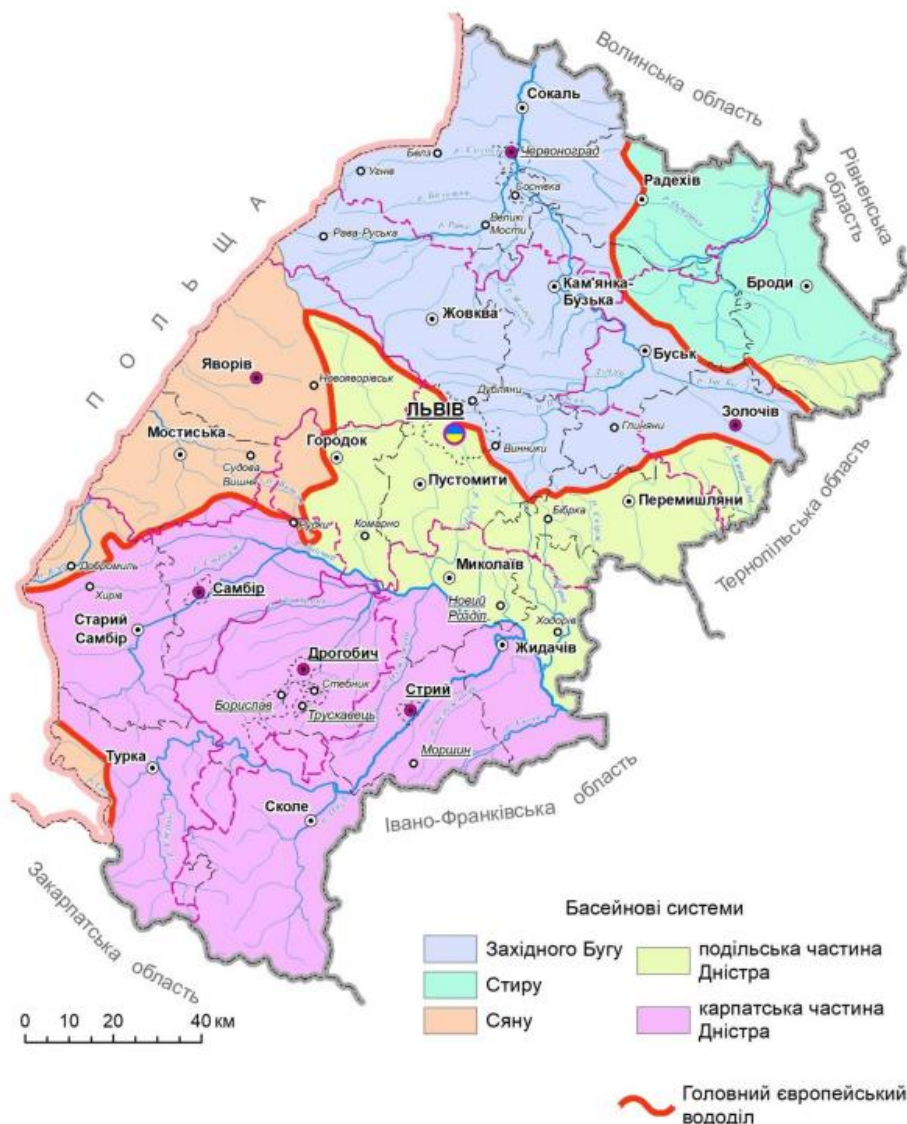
Волинська область
Рівненська область
ПОЛЬЩА
Сокаль
Белз
Червоноград
Угнів
Соснівка
Радехів
Великі Мости
Рава-Руська
Кам'янка-Бузька
Броди
Жовква
Яворів
Буськ
Новояворівськ
Дубляни
Золочів
ЛЬВІВ
Мостиська
Городок
Винники
Глиняни
Судова Вишня
Пустомити
Перемишляни
Рудки
Тернопільська область
Комарно
Бібрка
Добромиль
Хирів
Самбір
Миколаїв
Старий Самбір
Новий Розділ
Ходорів
Жидачів
Дрогобич
Стебник
Борислав
Трускавець
Стрий
Турка
Моршин
Сколе
Івано-Франківська область
Закарпатська область

Басейнові системи
Західного Бугу
Стиру
Сяну
подільська частина Дністра
карпатська частина Дністра

0 10 20 40 км

Головний європейський вододіл